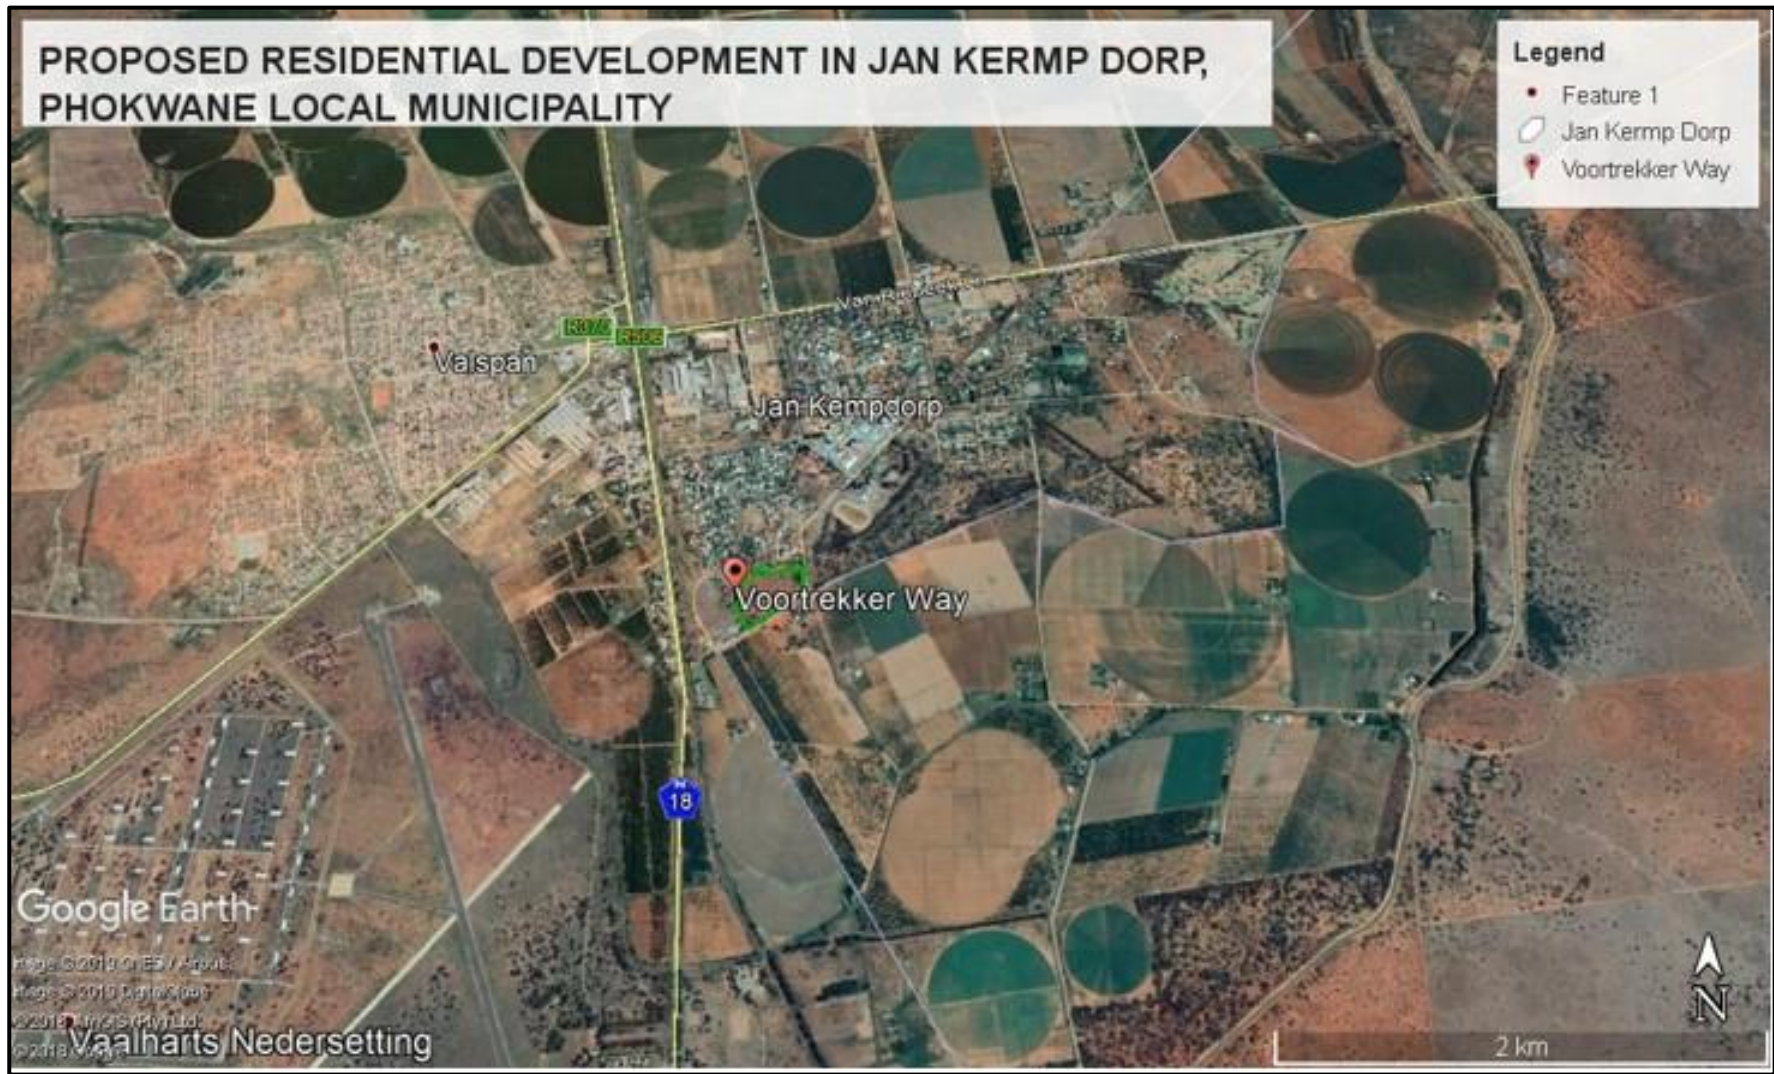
PROPOSED RESIDENTIAL DEVELOPMENT IN JAN KERMP DORP, PHOKWANE LOCAL MUNICIPALITY

Legend
Feature 1
Jan Kermp Dorp
Voortrekker Way

Van Riebeeck
R370
R385
Valspan
Jan Kempdorp
Voortrekker Way
18
Google Earth
Image © 2019 CNES / Airbus
Image © 2019 DigitalGlobe
© 2018 AfriGIS (Pty) Ltd
© 2018 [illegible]
Vaalharts Nedersetting
N
2 km